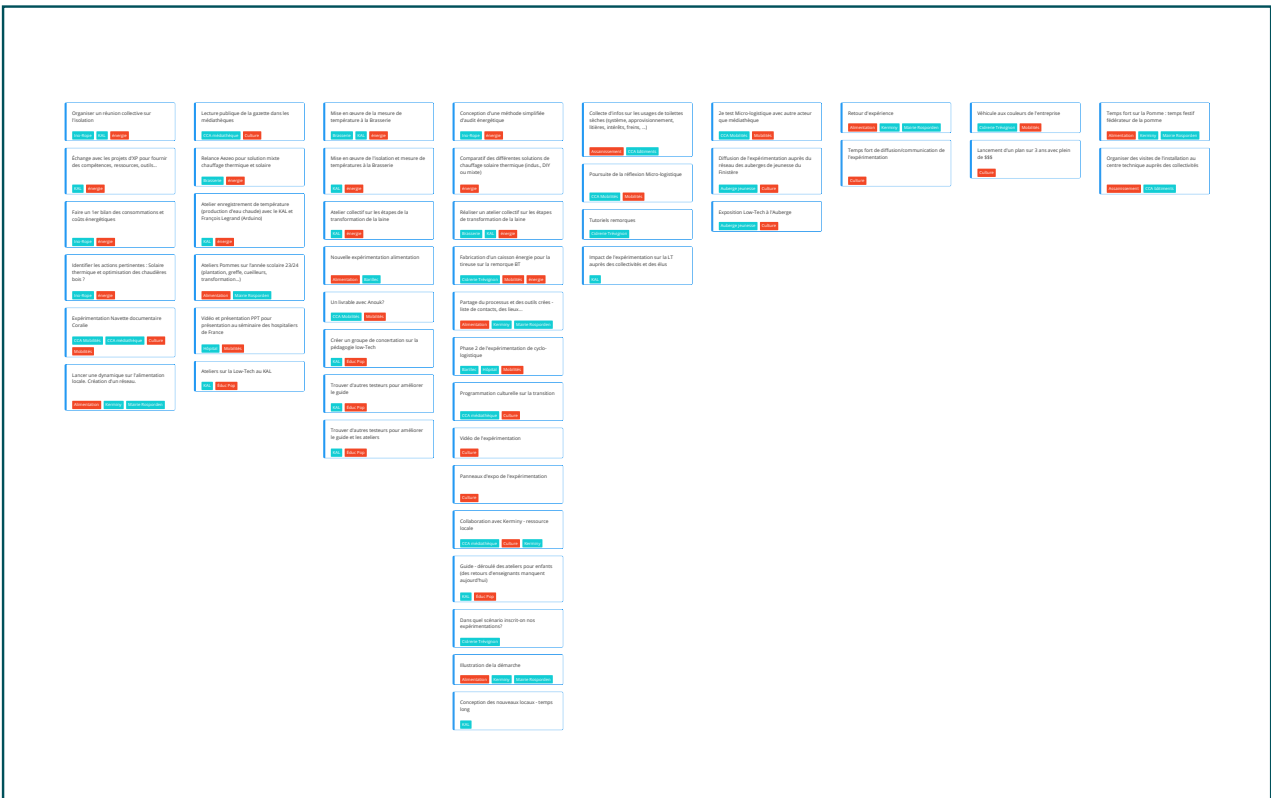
Organiser un réunion collective sur l'isolation
Ivo Rojo KAL énergie

Échange avec les projets d'XP pour fournir des compétences, ressources, outils...
KAL énergie

Faire un 1er bilan des consommations et coûts énergétiques
Ivo Rojo énergie

Identifier les actions pertinentes : Solaire thermique et optimisation des chaudières bois ?
Ivo Rojo énergie

Expérimentation Navette documentaire Coralie
CCA Mobilités CCA médiathèque Culture Mobilités

Lancer une dynamique sur l'alimentation locale. Création d'un réseau.
Alimentation Kerminy Mairie Roquevidel

Lecture publique de la gazette dans les médiathèques
CCA médiathèque Culture

Relance Aezeo pour solution mixte chauffage thermique et solaire
Brasserie énergie

Atelier enregistrement de température (production d'eau chaude) avec le KAL et François Legrand (Arduino)
KAL énergie

Ateliers Pommes sur l'année scolaire 23/24 (plantation, greffe, cueilleurs, transformation...)
Alimentation Mairie Roquevidel

Vidéo et présentation PPT pour présentation au séminaire des hospitaliers de France
Hôpital Mobilités

Ateliers sur la Low-Tech au KAL
KAL Edus Pop

Mise en œuvre de la mesure de température à la Brasserie
Brasserie KAL énergie

Mise en œuvre de l'isolation et mesure de températures à la Brasserie
KAL énergie

Atelier collectif sur les étapes de la transformation de la laine
KAL énergie

Nouvelle expérimentation alimentation
Alimentation Biarlies

Un livrable avec Anouk?
CCA Mobilités Mobilités

Créer un groupe de conversation sur la pédagogie low-Tech
KAL Edus Pop

Trouver d'autres testeurs pour améliorer le guide
KAL Edus Pop

Trouver d'autres testeurs pour améliorer le guide et les ateliers
KAL Edus Pop

Conception d'une méthode simplifiée d'audit énergétique
Ivo Rojo énergie

Comparatif des différentes solutions de chauffage solaire thermique (indus., DIY ou mixte)
énergie

Réaliser un atelier collectif sur les étapes de transformation de la laine
Brasserie KAL énergie

Fabrication d'un caisson énergie pour la tireuse sur la remorque BT
Coreme Trégoron Mobilités énergie

Partage du processus et des outils crées - liste de contacts, des lieux...
Alimentation Kerminy Mairie Roquevidel

Phase 2 de l'expérimentation de cyclo-logistique
Biarlies Hôpital Mobilités

Programmation culturelle sur la transition
CCA médiathèque Culture

Vidéo de l'expérimentation
Culture

Panneaux d'expo de l'expérimentation
Culture

Collaboration avec Kerminy - ressource locale
CCA médiathèque Culture Kerminy

Guide - déroulé des ateliers pour enfants (des ressources d'enseignants manquent aujourd'hui)
KAL Edus Pop

Dans quel scénario inscrit-on nos expérimentations?
Coreme Trégoron

Illustration de la démarche
Alimentation Kerminy Mairie Roquevidel

Conception des nouveaux locaux - temps long
KAL

Collecte d'infos sur les usages de toilettes sèches (système, approvisionnement, litières, intérêts, freins, ...)
Assainissement CCA bâtiments

Poursuite de la réflexion Micro-logistique
CCA Mobilités Mobilités

Tutoriels remorques
Coreme Trégoron

Impact de l'expérimentation sur la LT auprès des collectivités et des élus
KAL

2e test Micro-logistique avec autre acteur que médiathèque
CCA Mobilités Mobilités

Diffusion de l'expérimentation auprès du réseau des auberges de jeunesse du Finistère
Auberge Jeunesse Culture

Exposition Low-Tech à l'Auberge
Auberge Jeunesse Culture

Retour d'expérience
Alimentation Kerminy Mairie Roquevidel

Temps fort de diffusion/communication de l'expérimentation
Culture

Véhicule aux couleurs de l'entreprise
Coreme Trégoron Mobilités

Lancement d'un plan sur 3 ans avec plein de $$$
Culture

Temps fort sur la Pomme : temps festif fédérateur de la pomme
Alimentation Kerminy Mairie Roquevidel

Organiser des visites de l'installation au centre technique auprès des collectivités
Assainissement CCA bâtiments